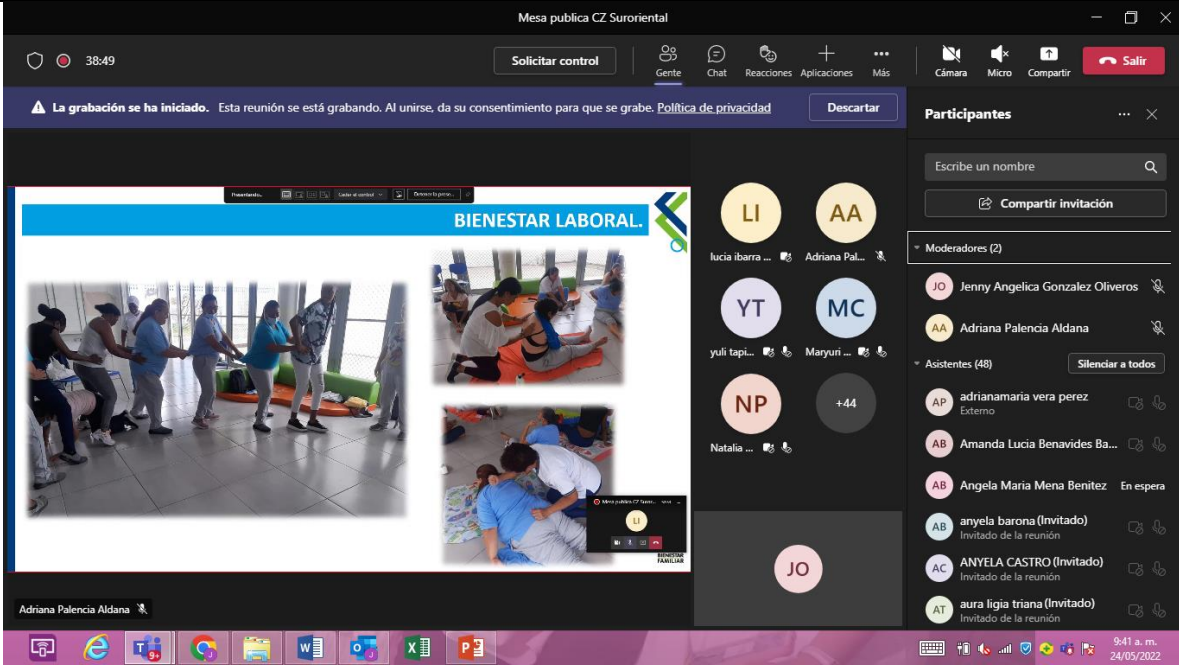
Mesa publica CZ Suroriental

38:49

Solicitar control

Gente Chat Reacciones Aplicaciones Más

Cámara Micro Compartir

Salir

La grabación se ha iniciado. Esta reunión se está grabando. Al unirse, da su consentimiento para que se grabe. Política de privacidad

Descartar

BIENESTAR LABORAL.

BIENESTAR FAMILIAR

LI
lucia ibarra ...

AA
Adriana Pal...

YT
yuli tapi...

MC
Maryuri ...

NP
Natalia ...

+44

JO

Adriana Palencia Aldana

Participantes

Escribe un nombre

Compartir invitación

Moderadores (2)

JO Jenny Angelica Gonzalez Oliveros

AA Adriana Palencia Aldana

Asistentes (48)

Silenciar a todos

AP adrianamaria vera perez
Externo

AB Amanda Lucia Benavides Ba...

AB Angela Maria Mena Benitez En espera

AB anyela barona (Invitado)
Invitado de la reunión

AC ANYELA CASTRO (Invitado)
Invitado de la reunión

AT aura ligia triana (Invitado)
Invitado de la reunión

9+

9:41 a. m.
24/05/2022